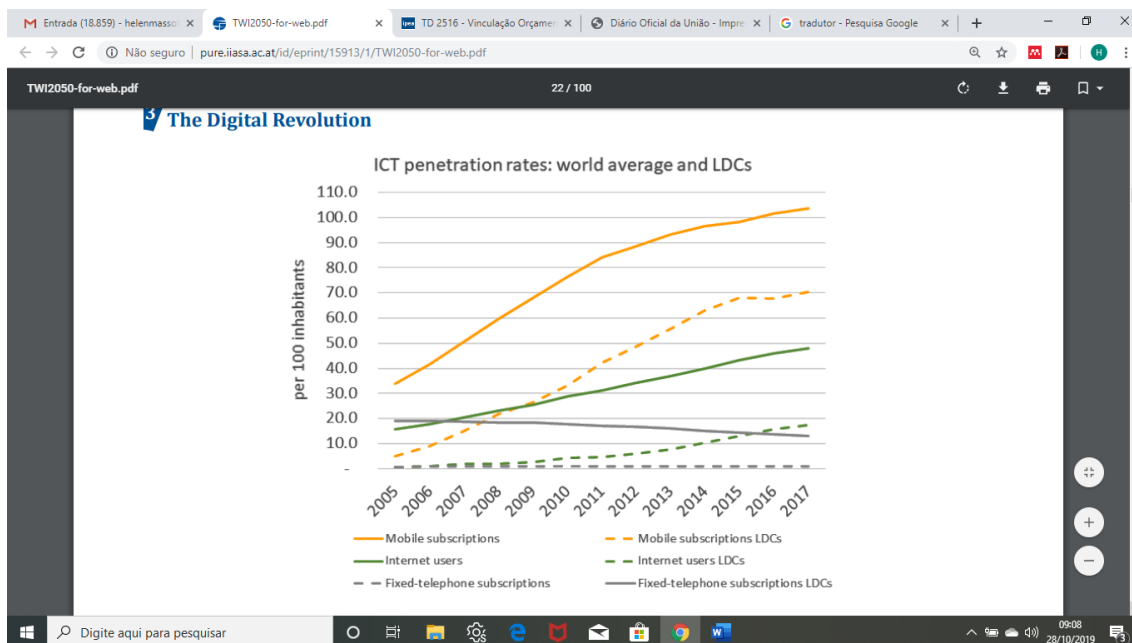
Entrada (18.859) - helenmasso ×
TWI2050-for-web.pdf ×
TD 2516 - Vinculação Orçamen ×
Diário Oficial da União - Impre ×
tradutor - Pesquisa Google ×
+

Não seguro | pure.iiasa.ac.at/id/eprint/15913/1/TWI2050-for-web.pdf

TWI2050-for-web.pdf
22 / 100

3 The Digital Revolution

ICT penetration rates: world average and LDCs

per 100 inhabitants

110.0
100.0
90.0
80.0
70.0
60.0
50.0
40.0
30.0
20.0
10.0
-

2005 2006 2007 2008 2009 2010 2011 2012 2013 2014 2015 2016 2017

Mobile subscriptions
Mobile subscriptions LDCs
Internet users
Internet users LDCs
Fixed-telephone subscriptions
Fixed-telephone subscriptions LDCs

Digite aqui para pesquisar
09:08
28/10/2019
3